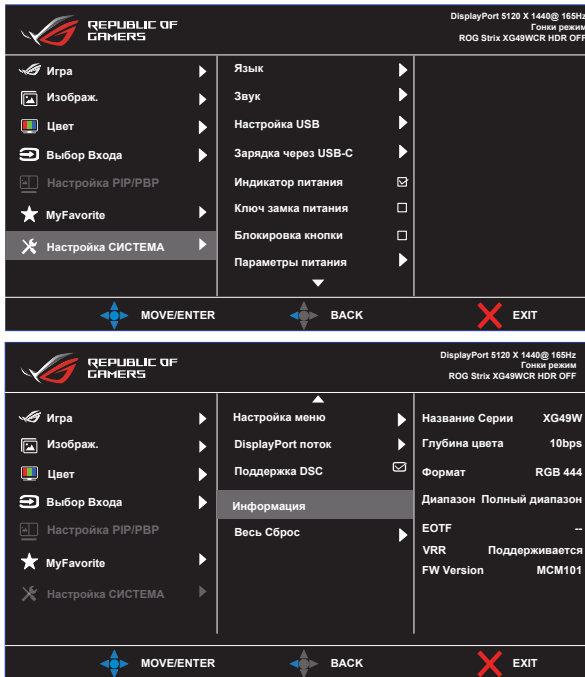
REPUBLIC OF GAMERS

DisplayPort 5120 X 1440@ 165Hz
Гонки режим
ROG Strix XG49WCR HDR OFF

Игра
Изображ.
Цвет
Выбор Входа
Настройка PIP/PBP
MyFavorite
Настройка СИСТЕМА

Язык
Звук
Настройка USB
Зарядка через USB-C
Индикатор питания
Ключ замка питания
Блокировка кнопки
Параметры питания

MOVE/ENTER
BACK
EXIT

REPUBLIC OF GAMERS

DisplayPort 5120 X 1440@ 165Hz
Гонки режим
ROG Strix XG49WCR HDR OFF

Игра
Изображ.
Цвет
Выбор Входа
Настройка PIP/PBP
MyFavorite
Настройка СИСТЕМА

Настройка меню
DisplayPort поток
Поддержка DSC
Информация
Весь Сброс

| | |
|---|---|
| Название Серии | XG49W |
| Глубина цвета | 10bps |
| Формат | RGB 444 |
| Диапазон | Полный диапазон |
| EOTF | -- |
| VRR | Поддерживается |
| FW Version | MCM101 |

MOVE/ENTER
BACK
EXIT